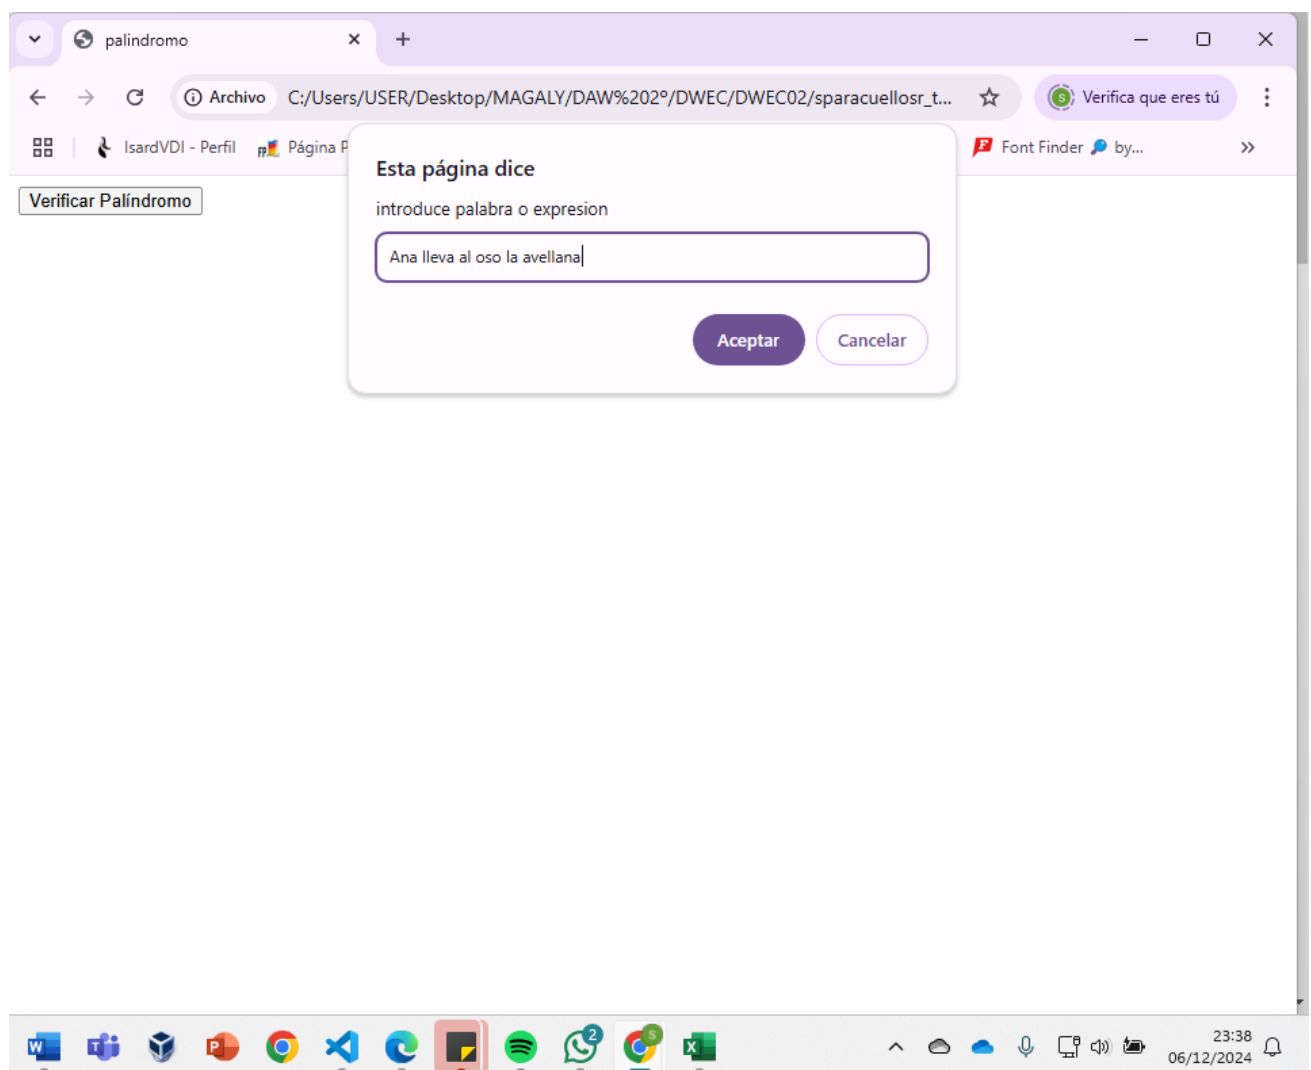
palindromo

Archivo C:/Users/USER/Desktop/MAGALY/DAW%202º/DWEC/DWEC02/sparacuellosr_t...

Verifica que eres tú

IsardVDI - Perfil Página P

Font Finder by...

Verificar Palíndromo

Esta página dice

introduce palabra o expresion

Ana lleva al oso la avellana

Aceptar Cancelar

2

23:38
06/12/2024